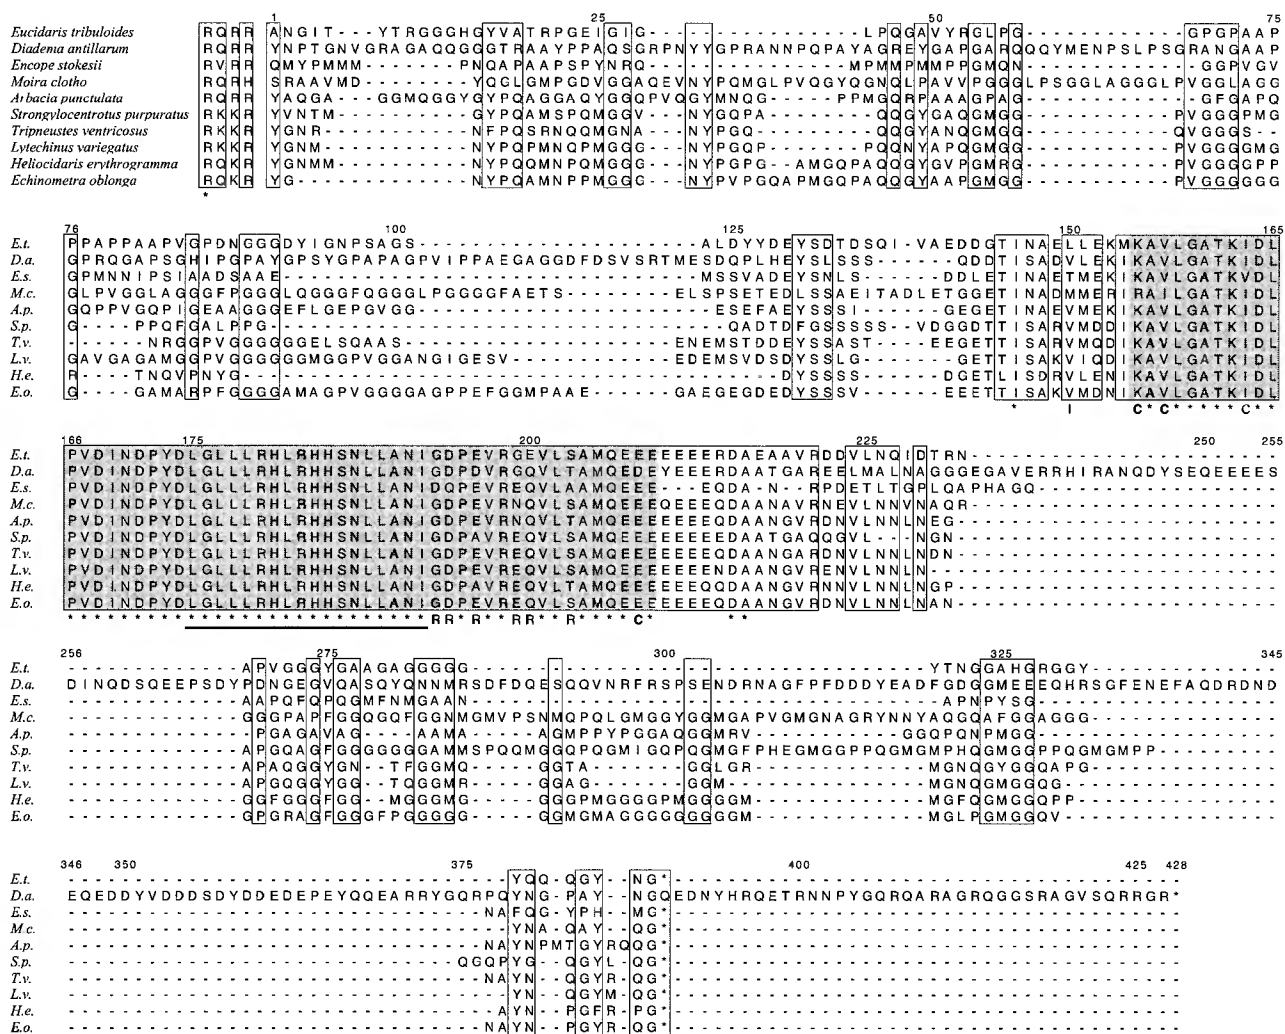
| | |
|---|---|
| | 1 25 50 75 |
| Eucidaris tribuloides | RQRR ANGIT---YTRGGGHGYVATRPGEIGIG-----------------LPQGAVYRGLPG-----------GPGPAAP |
| Diadema antillarum | RQRR YNPTGNVGRAGAQGGGGTRAAYPPAQSGRPNYYGPRANNPQPAYAGREYGAPGARQQYMENPSLPSGRANGAAP |
| Encope stokesii | RVRR QMYPMMM-------PNQAPAAPSPYNRQ-------------------MPMMPMMPPGMQN-----------GGPVGV |
| Moira clotho | RQRH SRAAVMD-------YQGLGMPGDVGGAQEVNYPQMGLPVQGYQGNQLPAVVPGGGLPSGGLAGGGLPVGGLAGG |
| Arbacia punctulata | RQRR YAQGA---GGMQGGYGYPQAGGAQYGGQPVQGYMNQG-----PPMGQRPAAAGPAG-----------GFGAPQ |
| Strongylocentrotus purpuratus | RKKR YVNTM--------GYPQAMSPQMGGV---NYGQPA--------QQGYGAQGMGG-----------PVGGGPMG |
| Tripneustes ventricosus | RKKR YGNR---------NFPQSRNQQMGNA---NYPGQ---------QGGYANQGMGG-----------QVGGGS-- |
| Lytechinus variegatus | RKKR YGNM---------NYPQPMNQPMGGG---NYPGQP--------QQNYAPQGMGG-----------PVGGGGMG |
| Heliocidaris erythrogramma | RKKR YGNMM--------NYPQQMNQPMGGG---NYPGPG--AMGQPAQGGYGVPGMRG-----------PVGGGGPP |
| Echinometra oblonga | RQKR YG-----------NYPQAMNPPMGGC---NYPVPGQAPMGQPAQGGYAAPGMGG-----------PVGGGGGG |
| | * |

| | |
|---|---|
| | 76 100 125 150 165 |
| E.t. | PPAPPAAPVGPDNGGGDYIGNPSAGS--------------------ALDYYDEYSDTDSQI-VAEDDGTINAELLEKMKAVLGATKIDL |
| D.a. | GPRQGAPSGHIPGPAYGPSYGPAPAGPVIPPAEGAGGDFDSVSRTMESDQPLHEYSLSSS-----QDDTISADVLEKIKAVLGATKIDL |
| E.s. | GPMNNIPSIAADSAAE------------------------------MSSVADEYSNLS-----DDLETINAETMEKIKAVLGATKVDL |
| M.c. | GLPVGGLAGGGFPGGGLQGGGFQGGGLPGGGFAETS----------ELSPSETEDLSSAEITADLETGGETINADMMERIRAILGATKIDL |
| A.p. | GQPPVGQPIGEAAGGGEFLGEPGVGG--------------------ESEFAEYSSSI-----GEGETINAEVMEKIKAVLGATKIDL |
| S.p. | G----PPQFGALPPG-------------------------------QADTDFGSSSSS--VDGGDTTISARVMQDIKAVLGATKIDL |
| T.v. | ------NRGGPVGGGGGGELSQAAS---------------------ENEMSTDDEYSSAST----EEGETTISARVMQDIKAVLGATKIDL |
| L.v. | GAVGAGAMGGPVGGGGGGMGGPVGGANGIGESV---------------EDEMSVDSDYSSLG------GETTISAKVIQDIKAVLGATKIDL |
| H.e. | R----TNQVPNYG---------------------------------DYSSSS-------DGETLISDRVLENIKAVLGATKIDL |
| E.o. | G----GAMARPFGGGGAMAGPVGGGGAGPPEFGGMPAAE---------GAEGEGDEDYSSSV-----EETTISAKVMDNIKAVLGATKIDL |
| | * I C*C*****C** |

| | |
|---|---|
| | 166 175 200 225 250 255 |
| E.t. | PVDINDPYDLGLLLRHLRHHSNLLANIGDPEVRGEVLSAMQEEEEEERDAEAAVRDDVLNQIDTRN--------------------------- |
| D.a. | PVDINDPYDLGLLLRHLRHHSNLLANIGDPDVRGQVLTAMQEDEYEEERDAATGAREELMALNAGGGEGAVERRHIRANQDYSEQEEES |
| E.s. | PVDINDPYDLGLLLRHLRHHSNLLANIGDQPEVRGQVLAAMQEEE---EQDA-N--RPDETLTGPLQAPHAGQ------------------ |
| M.c. | PVDINDPYDLGLLLRHLRHHSNLLANIGDPEVRNQVLSAMQEEEQEEEQDANAVRNEVLNNVNAQR-------------------------- |
| A.p. | PVDINDPYDLGLLLRHLRHHSNLLANIGDPEVRNQVLTAMQEEEEEEEQDAANGVRDNVLNNLNEG-------------------------- |
| S.p. | PVDINDPYDLGLLLRHLRHHSNLLANIGDPAVREQVLSAMQEEEEEEEEDAATGAQGGVL---NGN-------------------------- |
| T.v. | PVDINDPYDLGLLLRHLRHHSNLLANIGDPEVREQVLSAMQEEEEEEEQDAANGARDNVLNNLNDN-------------------------- |
| L.v. | PVDINDPYDLGLLLRHLRHHSNLLANIGDPEVREQVLSAMQEEEEEEEENDAANGVRENVLNNLN---------------------------- |
| H.e. | PVDINDPYDLGLLLRHLRHHSNLLANIGDPAVREQVLTAMQEEEEEEQQDAANGVRDNVLNNLNGP-------------------------- |
| E.o. | PVDINDPYDLGLLLRHLRHHSNLLANIGDPEVREQVLSAMQEEEEEEEQDAANGVRDNVLNNLNAN-------------------------- |
| | *********************RR*R**RR**R****C* ** |

| | |
|---|---|
| | 256 275 300 325 345 |
| E.t. | ------------APVGGGYGAAGAGGGGG--------------------------YTNGGAHGRGGY------------- |
| D.a. | DINQDSQEEPSDYPDNGEGVQASQYQNNMRSDFDQESQQVNRFRSPSENDRNAGFPFDDDYEADFGDGGMEEEQHRSGFENEFAQDRDND |
| E.s. | ------------AAPQFQPQGMFNMGAAN------------------------APNPYSG----------------- |
| M.c. | ------------GGGPAPFGGQGQFGGNMGMVPSNMQPQLGMGGYGGMGAPVGMGNAGRYNNYAQGQAFGGAGGG-------------- |
| A.p. | ------------PGAGAVAG----AAMA-----AGMPPYPGGAQGGMRV--------GGQPQNPMGG----------------- |
| S.p. | ------------APGQAGFGGGGGGGAAMMSPQQMGGQPQGMIGQPQGQMGFPHEGMGGPPQGMGPHQGMGGPPQGMGMPP-------- |
| T.v. | ------------APAQGGYGN--TFGGMQ-----GGTA------GGLGR----------MGNQGYGGQAPG-------------- |
| L.v. | ------------APGQGGYGG--TQGGMR-----GGAG------GGM-----------MGNQGMGGQG---------------- |
| H.e. | ------------GGFGGGFGG--MGGGMG-----GGGPMGGGGPMGGGGM---------MGFQGMGGQPP--------------- |
| E.o. | ------------GPGRAGFGGGFPGGGGG-----GGMGMAGGGGGGGGGM---------MGLPGMGGQV---------------- |

| | |
|---|---|
| | 346 350 375 400 425 428 |
| E.t. | ------------------------------------YQQ-QGY--NG*---------------------------- |
| D.a. | EQEDDYVDDDSDYDDEDEPEYQQEARRYGQRPQYNG-PAY--NGQEDNYHRQETRNNPYGQRQARAGRQGGSRAGVSQRRGR* |
| E.s. | ---------------------------------NAFQG-YPH--MG*---------------------------- |
| M.c. | ----------------------------------YNA-QAY--QG*---------------------------- |
| A.p. | --------------------------------NAYNPMTGYRQG*----------------------------- |
| S.p. | -----------------------------QGQPYG--QGYL-QG*----------------------------- |
| T.v. | --------------------------------NAYN--QGYR-QG*---------------------------- |
| L.v. | ----------------------------------YN--QGYM-QG*---------------------------- |
| H.e. | ----------------------------------YN--PGFR-PG*---------------------------- |
| E.o. | --------------------------------NAYN--PGYR-QG*---------------------------- |